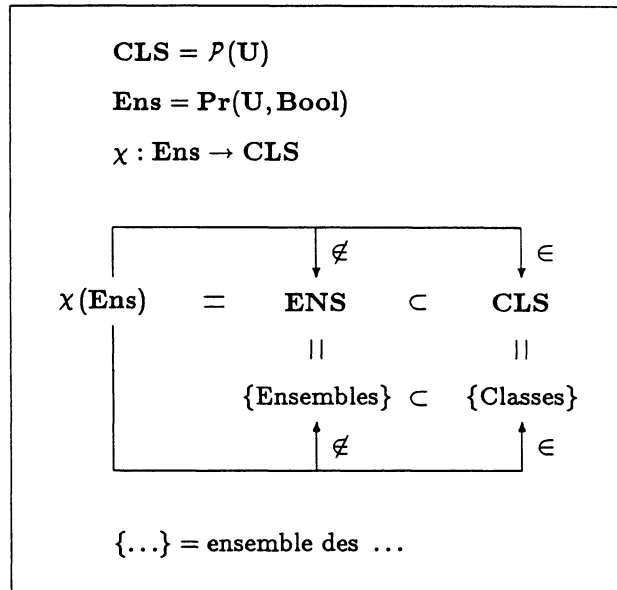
$\mathbf{CLS} = \mathcal{P}(\mathbf{U})$

$\mathbf{Ens} = \mathbf{Pr}(\mathbf{U}, \mathbf{Bool})$

$\chi : \mathbf{Ens} \to \mathbf{CLS}$

$\notin$ $\in$

$\chi(\mathbf{Ens}) \quad = \quad \mathbf{ENS} \quad \subset \quad \mathbf{CLS}$

$||$ $||$

$\{\text{Ensembles}\} \subset \{\text{Classes}\}$

$\notin$ $\in$

$\{\ldots\} =$ ensemble des $\ldots$